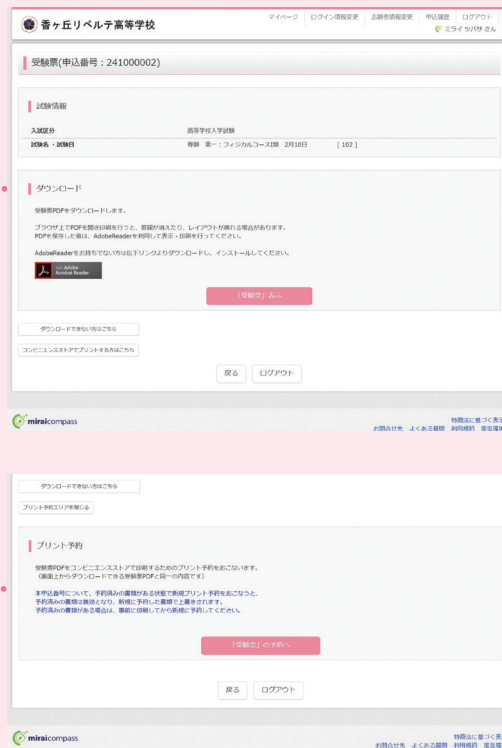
香ヶ丘リベルテ高等学校

マイページ　ログイン情報変更　志願者情報変更　申込履歴　ログアウト
ミライ ツバサ さん

受験票(申込番号：241000002)

試験情報

| 入試区分 | 高等学校入学試験 |
|---|---|
| 試験名・試験日 | 専願　第一：フィジカルコース1類　2月10日　[ 102 ] |

ダウンロード

受験票PDFをダウンロードします。

ブラウザ上でPDFを開き印刷を行うと、罫線が消えたり、レイアウトが崩れる場合があります。
PDFを保存した後は、AdobeReaderを利用して表示・印刷を行ってください。

AdobeReaderをお持ちでない方は以下リンクよりダウンロードし、インストールしてください。

Get Adobe Acrobat Reader

「受験票」表示

ダウンロードできない方はこちら

コンビニエンスストアでプリントする方はこちら

戻る　ログアウト

miraicompass

特商法に基づく表
お問合せ先　よくある質問　利用規約　推奨環

ダウンロードできない方はこちら

プリント予約エリアを閉じる

プリント予約

受験票PDFをコンビニエンスストアで印刷するためのプリント予約をおこないます。
（画面上からダウンロードできる受験票PDFと同一の内容です）

本申込番号について、予約済みの書類がある状態で新規プリント予約をおこなうと、
予約済みの書類は無効となり、新規に予約した書類で上書きされます。
予約済みの書類がある場合は、事前に印刷してから新規に予約してください。

「受験票」の予約へ

戻る　ログアウト

miraicompass

特商法に基づく表
お問合せ先　よくある質問　利用規約　推奨環